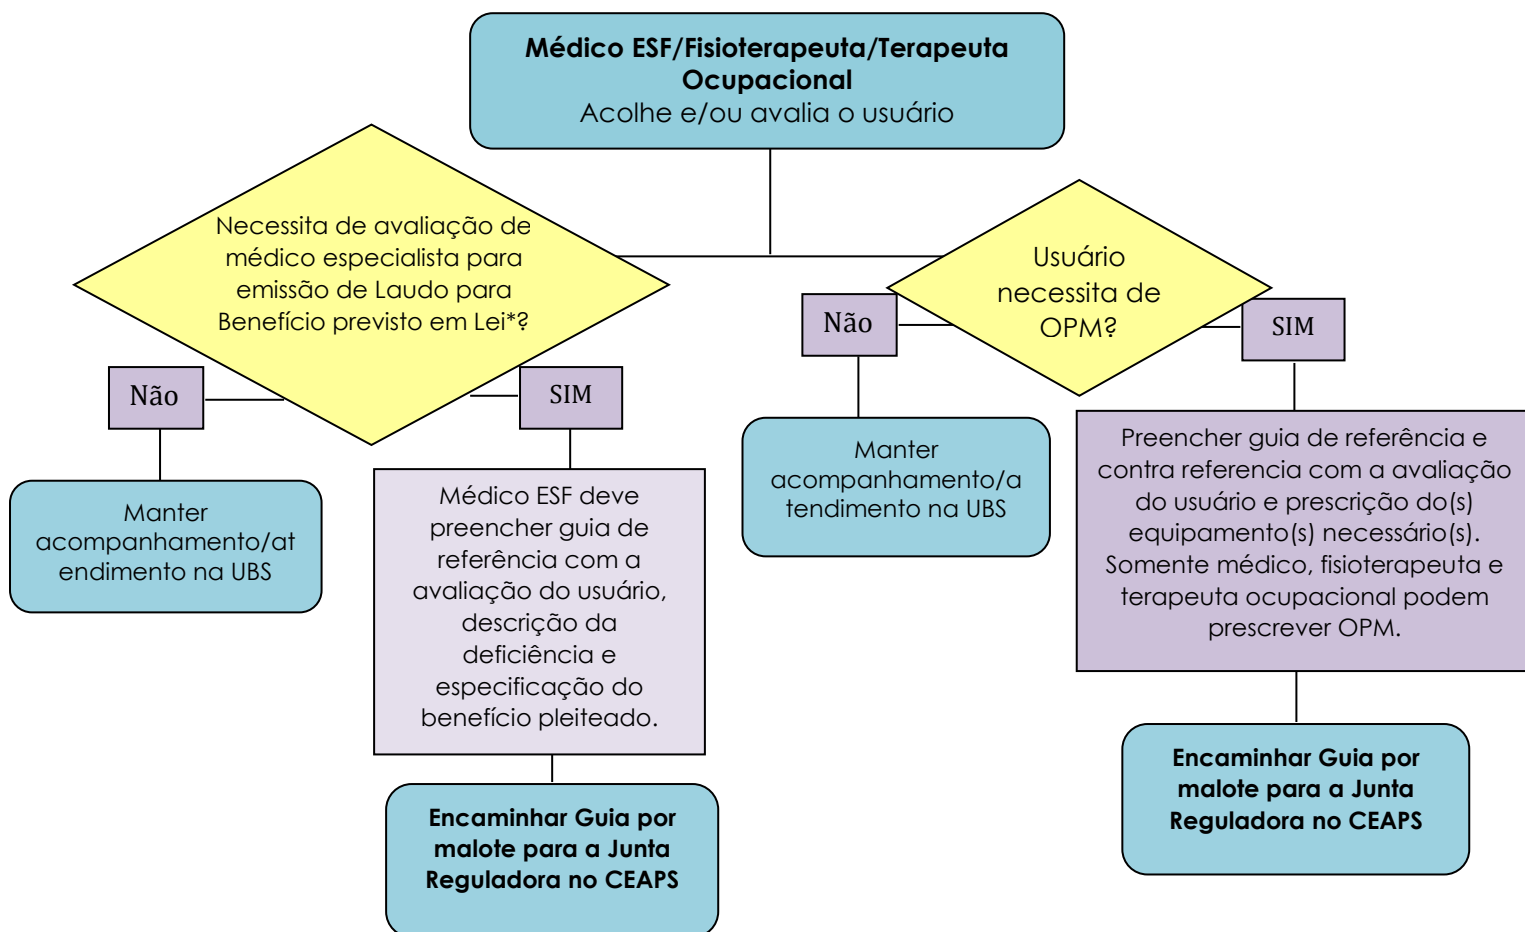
**Médico ESF/Fisioterapeuta/Terapeuta Ocupacional**
Acolhe e/ou avalia o usuário

Necessita de avaliação de médico especialista para emissão de Laudo para Benefício previsto em Lei*?

Não

Manter acompanhamento/atendimento na UBS

SIM

Médico ESF deve preencher guia de referência com a avaliação do usuário, descrição da deficiência e especificação do benefício pleiteado.

**Encaminhar Guia por malote para a Junta Reguladora no CEAPS**

Usuário necessita de OPM?

Não

Manter acompanhamento/atendimento na UBS

SIM

Preencher guia de referência e contra referencia com a avaliação do usuário e prescrição do(s) equipamento(s) necessário(s). Somente médico, fisioterapeuta e terapeuta ocupacional podem prescrever OPM.

**Encaminhar Guia por malote para a Junta Reguladora no CEAPS**